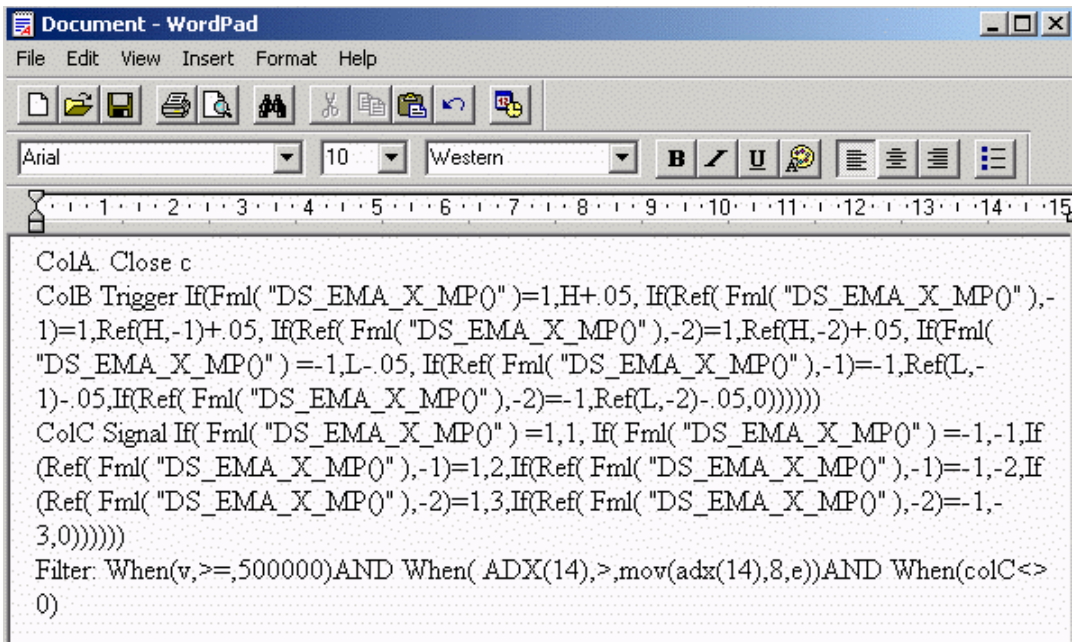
Document - WordPad

File Edit View Insert Format Help

Arial 10 Western

B / U

1 2 3 4 5 6 7 8 9 10 11 12 13 14 15

ColA. Close c
ColB Trigger If(Fml( "DS_EMA_X_MP()" )=1,H+.05, If(Ref( Fml( "DS_EMA_X_MP()" ),-1)=1,Ref(H,-1)+.05, If(Ref( Fml( "DS_EMA_X_MP()" ),-2)=1,Ref(H,-2)+.05, If(Fml( "DS_EMA_X_MP()" ) =-1,L-.05, If(Ref( Fml( "DS_EMA_X_MP()" ),-1)=-1,Ref(L,-1)-.05,If(Ref( Fml( "DS_EMA_X_MP()" ),-2)=-1,Ref(L,-2)-.05,0))))))
ColC Signal If( Fml( "DS_EMA_X_MP()" ) =1,1, If( Fml( "DS_EMA_X_MP()" ) =-1,-1,If (Ref( Fml( "DS_EMA_X_MP()" ),-1)=1,2,If(Ref( Fml( "DS_EMA_X_MP()" ),-1)=-1,-2,If (Ref( Fml( "DS_EMA_X_MP()" ),-2)=1,3,If(Ref( Fml( "DS_EMA_X_MP()" ),-2)=-1,-3,0))))))
Filter: When(v,>=,500000)AND When( ADX(14),>,mov(adx(14),8,e))AND When(colC<>0)